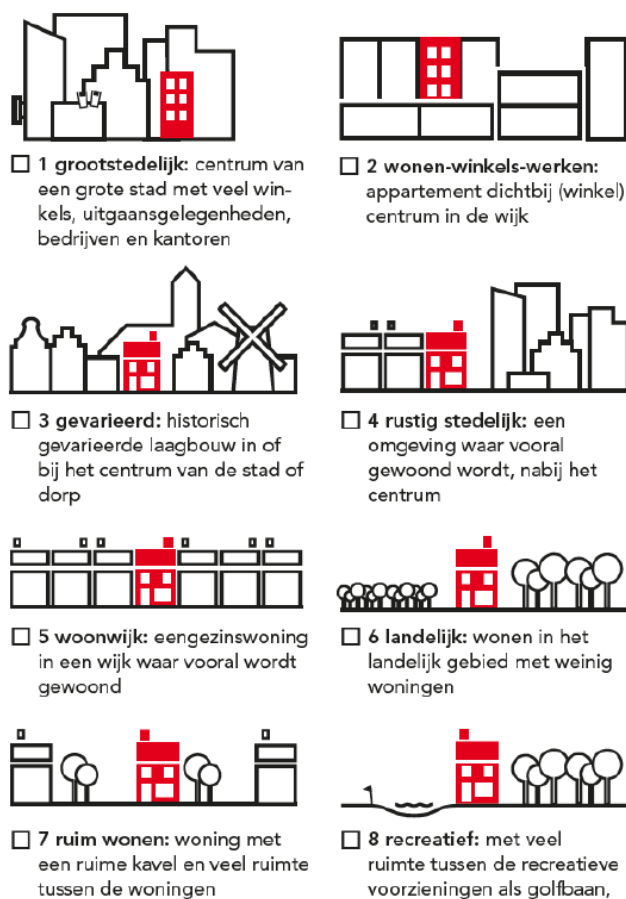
☐ **1 grootstedelijk:** centrum van een grote stad met veel winkels, uitgaansgelegenheden, bedrijven en kantoren

☐ **2 wonen-winkels-werken:** appartement dichtbij (winkel) centrum in de wijk

☐ **3 gevarieerd:** historisch gevarieerde laagbouw in of bij het centrum van de stad of dorp

☐ **4 rustig stedelijk:** een omgeving waar vooral gewoond wordt, nabij het centrum

☐ **5 woonwijk:** eengezinswoning in een wijk waar vooral wordt gewoond

☐ **6 landelijk:** wonen in het landelijk gebied met weinig woningen

☐ **7 ruim wonen:** woning met een ruime kavel en veel ruimte tussen de woningen

☐ **8 recreatief:** met veel ruimte tussen de recreatieve voorzieningen als golfbaan,